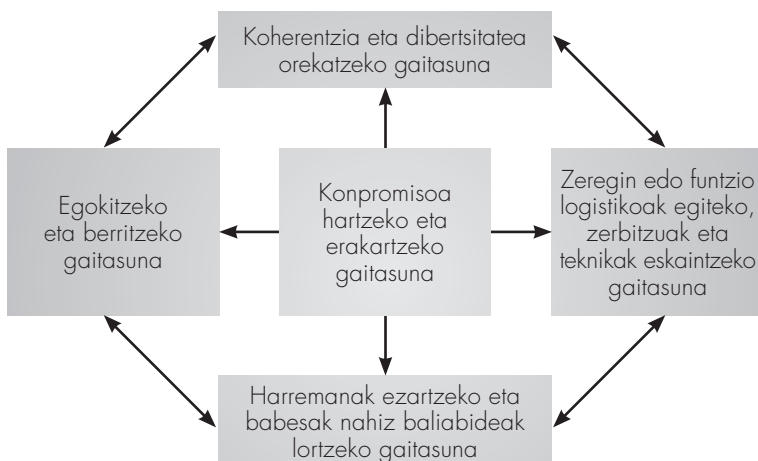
Koherentzia eta dibertsitatea orekatzeko gaitasuna

Egokitzeko eta berritzeko gaitasuna

Konpromisoa hartzeko eta erakartzeko gaitasuna

Zeregin edo funtzio logistikoak egiteko, zerbitzuak eta teknikak eskaintzeko gaitasuna

Harremanak ezartzeko eta babesak nahiz baliabideak lortzeko gaitasuna